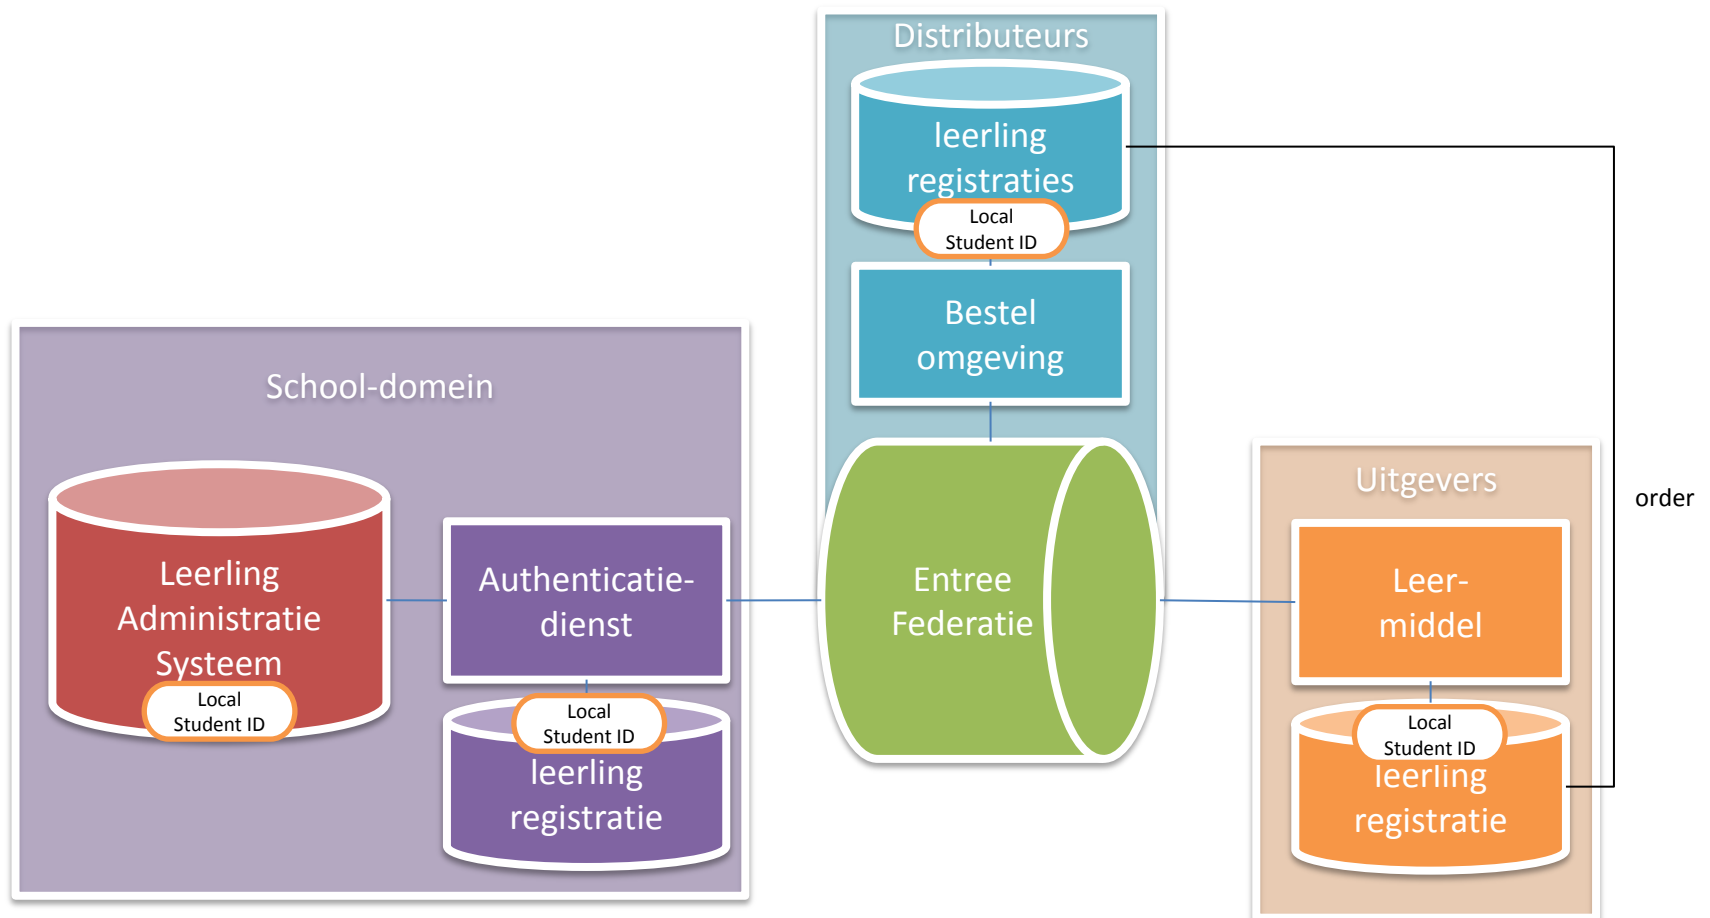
Distributeurs

leerling registraties

Local Student ID

Bestel omgeving

order

School-domein

Leerling Administratie Systeem

Local Student ID

Authenticatie-dienst

Local Student ID

leerling registratie

Entree Federatie

Uitgevers

Leer-middel

Local Student ID

leerling registratie